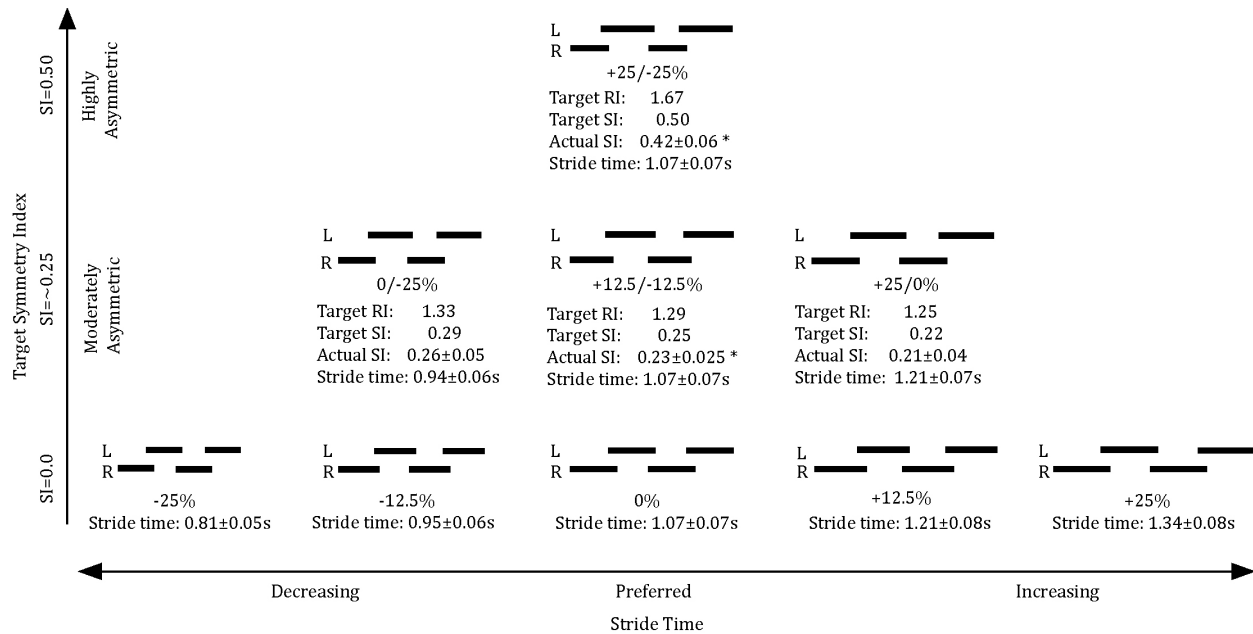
Target Symmetry Index

SI=0.50

Highly Asymmetric

L
R
+25/-25%
Target RI: 1.67
Target SI: 0.50
Actual SI: 0.42±0.06 *
Stride time: 1.07±0.07s

SI=~0.25

Moderately Asymmetric

L
R
0/-25%
Target RI: 1.33
Target SI: 0.29
Actual SI: 0.26±0.05
Stride time: 0.94±0.06s

L
R
+12.5/-12.5%
Target RI: 1.29
Target SI: 0.25
Actual SI: 0.23±0.025 *
Stride time: 1.07±0.07s

L
R
+25/0%
Target RI: 1.25
Target SI: 0.22
Actual SI: 0.21±0.04
Stride time: 1.21±0.07s

SI=0.0

L
R
-25%
Stride time: 0.81±0.05s

L
R
-12.5%
Stride time: 0.95±0.06s

L
R
0%
Stride time: 1.07±0.07s

L
R
+12.5%
Stride time: 1.21±0.08s

L
R
+25%
Stride time: 1.34±0.08s

Decreasing

Preferred

Increasing

Stride Time